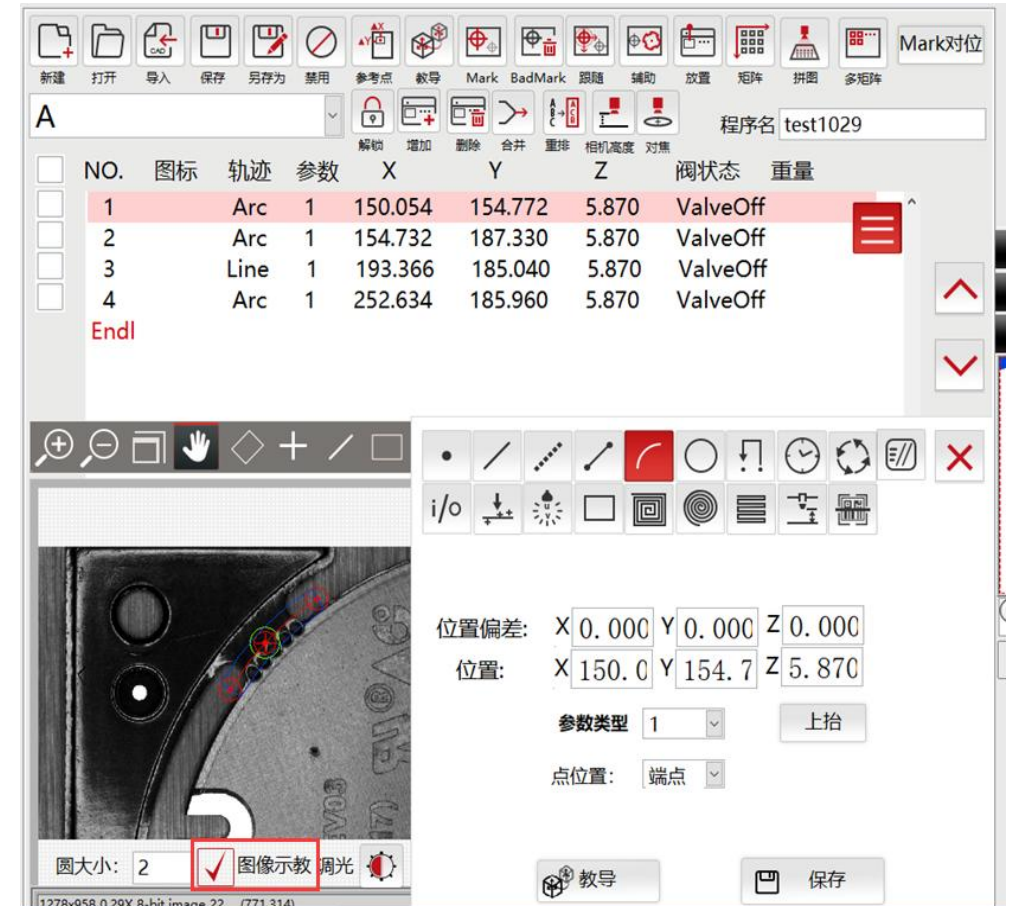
新建 打开 导入 保存 另存为 禁用 参考点 教导 Mark BadMark 跟随 辅助 放置 矩阵 拼图 多矩阵 Mark对位

A

解锁 增加 删除 合并 重排 相机高度 对焦

程序名 test1029

| NO. | 图标 | 轨迹 | 参数 | X | Y | Z | 阀状态 | 重量 |
|---|---|---|---|---|---|---|---|---|
| 1 | | Arc | 1 | 150.054 | 154.772 | 5.870 | ValveOff | |
| 2 | | Arc | 1 | 154.732 | 187.330 | 5.870 | ValveOff | |
| 3 | | Line | 1 | 193.366 | 185.040 | 5.870 | ValveOff | |
| 4 | | Arc | 1 | 252.634 | 185.960 | 5.870 | ValveOff | |

Endl

i/o

位置偏差: X 0.000 Y 0.000 Z 0.000
位置: X 150.0 Y 154.7 Z 5.870

参数类型 1 上抬

点位置: 端点

圆大小: 2 图像示教 调光

教导 保存

1278x958 0.29X 8-bit image 22... (771,314)